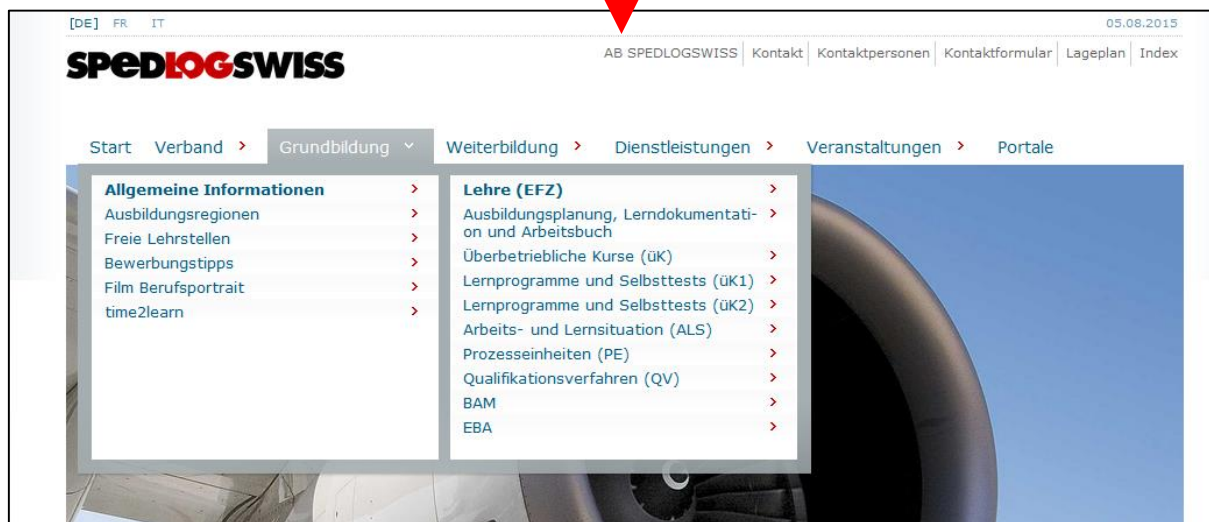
[DE] FR IT

05.08.2015

SPEDLOGSWISS

AB SPEDLOGSWISS | Kontakt | Kontaktpersonen | Kontaktformular | Lageplan | Index

Start Verband › Grundbildung ˅ Weiterbildung › Dienstleistungen › Veranstaltungen › Portale

Allgemeine Informationen ›
Ausbildungsregionen ›
Freie Lehrstellen ›
Bewerbungstipps ›
Film Berufsportrait ›
time2learn ›

Lehre (EFZ) ›
Ausbildungsplanung, Lerndokumentation und Arbeitsbuch ›
Überbetriebliche Kurse (üK) ›
Lernprogramme und Selbsttests (üK1) ›
Lernprogramme und Selbsttests (üK2) ›
Arbeits- und Lernsituation (ALS) ›
Prozesseinheiten (PE) ›
Qualifikationsverfahren (QV) ›
BAM ›
EBA ›